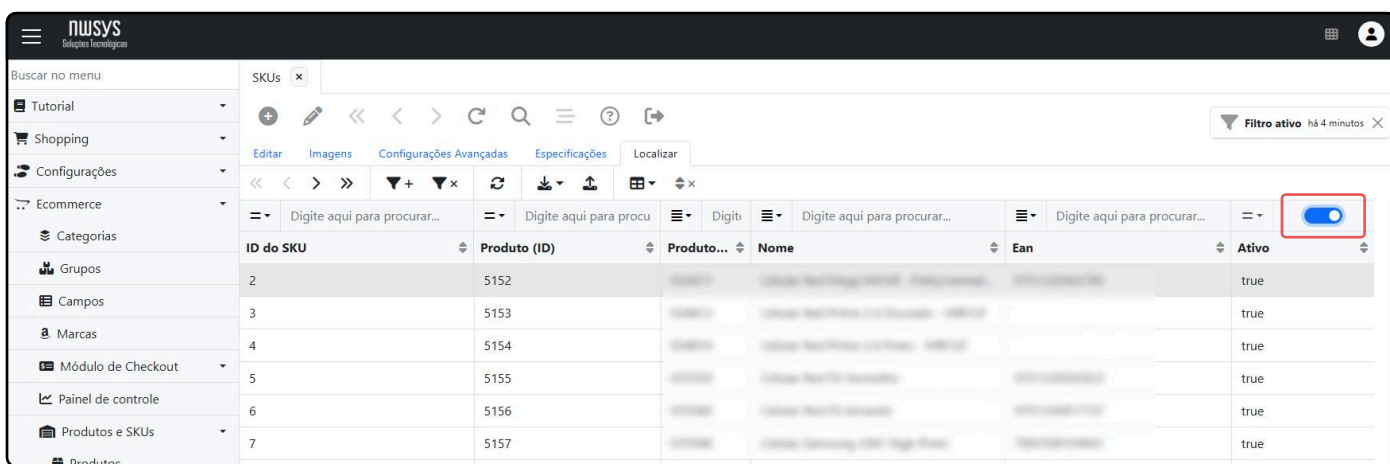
NWSYS
Soluções Tecnológicas

Buscar no menu
Tutorial
Shopping
Configurações
Ecommerce
Categorias
Grupos
Campos
Marcas
Módulo de Checkout
Painel de controle
Produtos e SKUs
Produtos

SKUs ×

Filtro ativo há 4 minutos ×

Editar Imagens Configurações Avançadas Especificações Localizar

Digite aqui para procurar... Digite aqui para procu Digit Digite aqui para procurar... Digite aqui para procurar...

| ID do SKU | Produto (ID) | Produto... | Nome | Ean | Ativo |
|---|---|---|---|---|---|
| 2 | 5152 | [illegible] | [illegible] | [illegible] | true |
| 3 | 5153 | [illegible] | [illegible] | | true |
| 4 | 5154 | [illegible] | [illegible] | | true |
| 5 | 5155 | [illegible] | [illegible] | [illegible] | true |
| 6 | 5156 | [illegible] | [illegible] | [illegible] | true |
| 7 | 5157 | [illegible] | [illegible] | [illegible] | true |